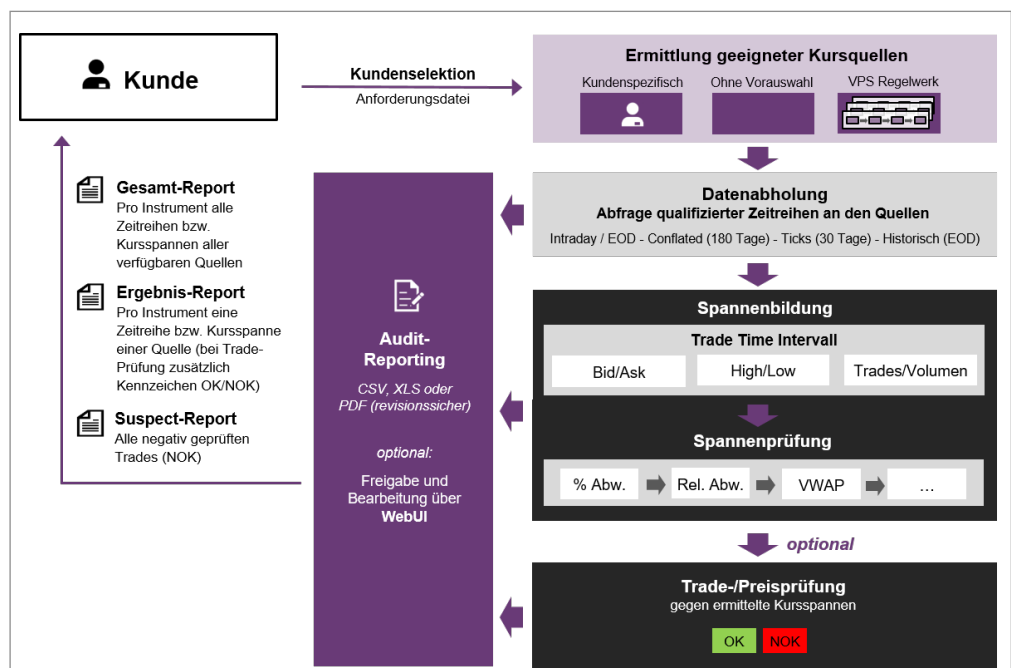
Kunde

Kundenselektion
Anforderungsdatei

Ermittlung geeigneter Kursquellen
Kundenspezifisch
Ohne Vorauswahl
VPS Regelwerk

Gesamt-Report
Pro Instrument alle Zeitreihen bzw. Kursspannen aller verfügbaren Quellen

Ergebnis-Report
Pro Instrument eine Zeitreihe bzw. Kursspanne einer Quelle (bei Trade-Prüfung zusätzlich Kennzeichen OK/NOK)

Suspect-Report
Alle negativ geprüften Trades (NOK)

Audit-Reporting
CSV, XLS oder PDF (revisionssicher)

optional:
Freigabe und Bearbeitung über WebUI

Datenabholung
Abfrage qualifizierter Zeitreihen an den Quellen
Intraday / EOD - Conflated (180 Tage) - Ticks (30 Tage) - Historisch (EOD)

Spannenbildung
Trade Time Intervall
Bid/Ask
High/Low
Trades/Volumen

Spannenprüfung
% Abw.
Rel. Abw.
VWAP
...

optional

Trade-/Preisprüfung
gegen ermittelte Kursspannen
OK
NOK